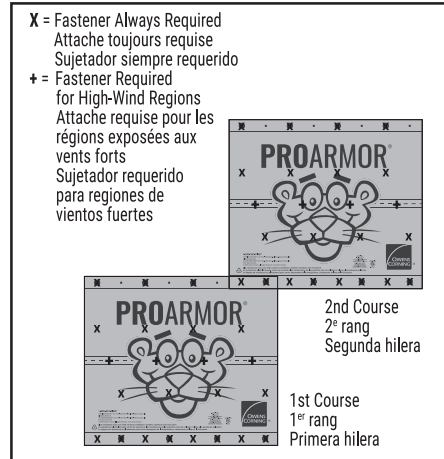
X = Fastener Always Required
Attache toujours requise
Sujetador siempre requerido
+ = Fastener Required for High-Wind Regions
Attache requise pour les régions exposées aux vents forts
Sujetador requerido para regiones de vientos fuertes

PROARMOR®
OWENS CORNING

2nd Course
2$^{e}$ rang
Segunda hilera

PROARMOR®
OWENS CORNING

1st Course
1$^{er}$ rang
Primera hilera